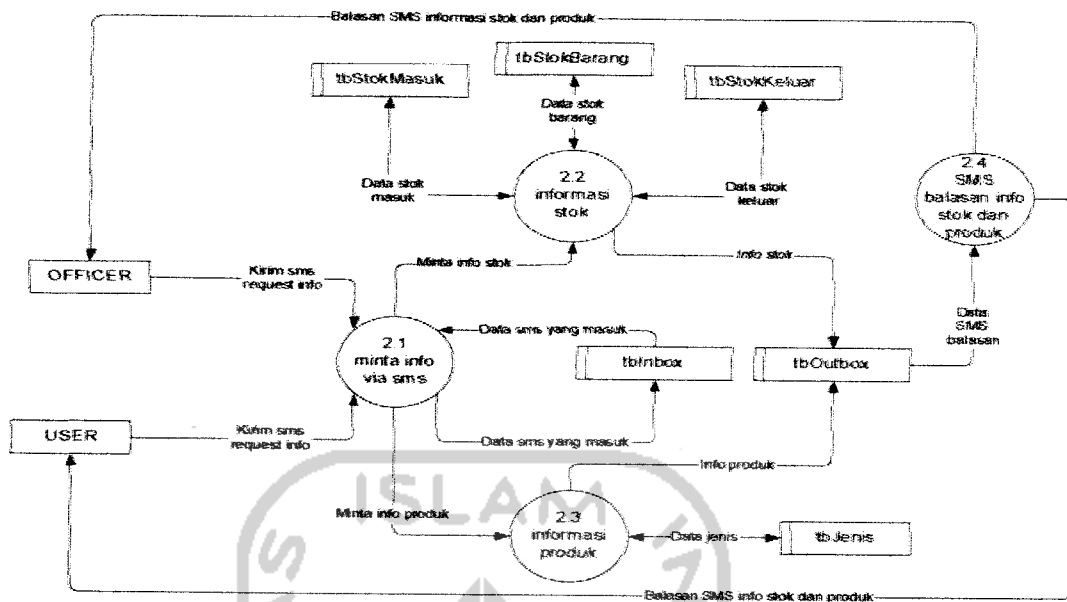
Balasan SMS informasi stok dan produk

tbStokMasuk

tbStokBarang

tbStokKeluar

Data stok barang

Data stok masuk

2.2 informasi stok

Data stok keluar

2.4 SMS balasan info stok dan produk

OFFICER

Kirim sms request info

Minta info stok

Info stok

Data SMS balasan

2.1 minta info via sms

Data sms yang masuk

tbInbox

tbOutbox

USER

Kirim sms request info

Data sms yang masuk

Info produk

Minta info produk

2.3 informasi produk

Data jenis

tbJenis

ISLAM

Balasan SMS info stok dan produk